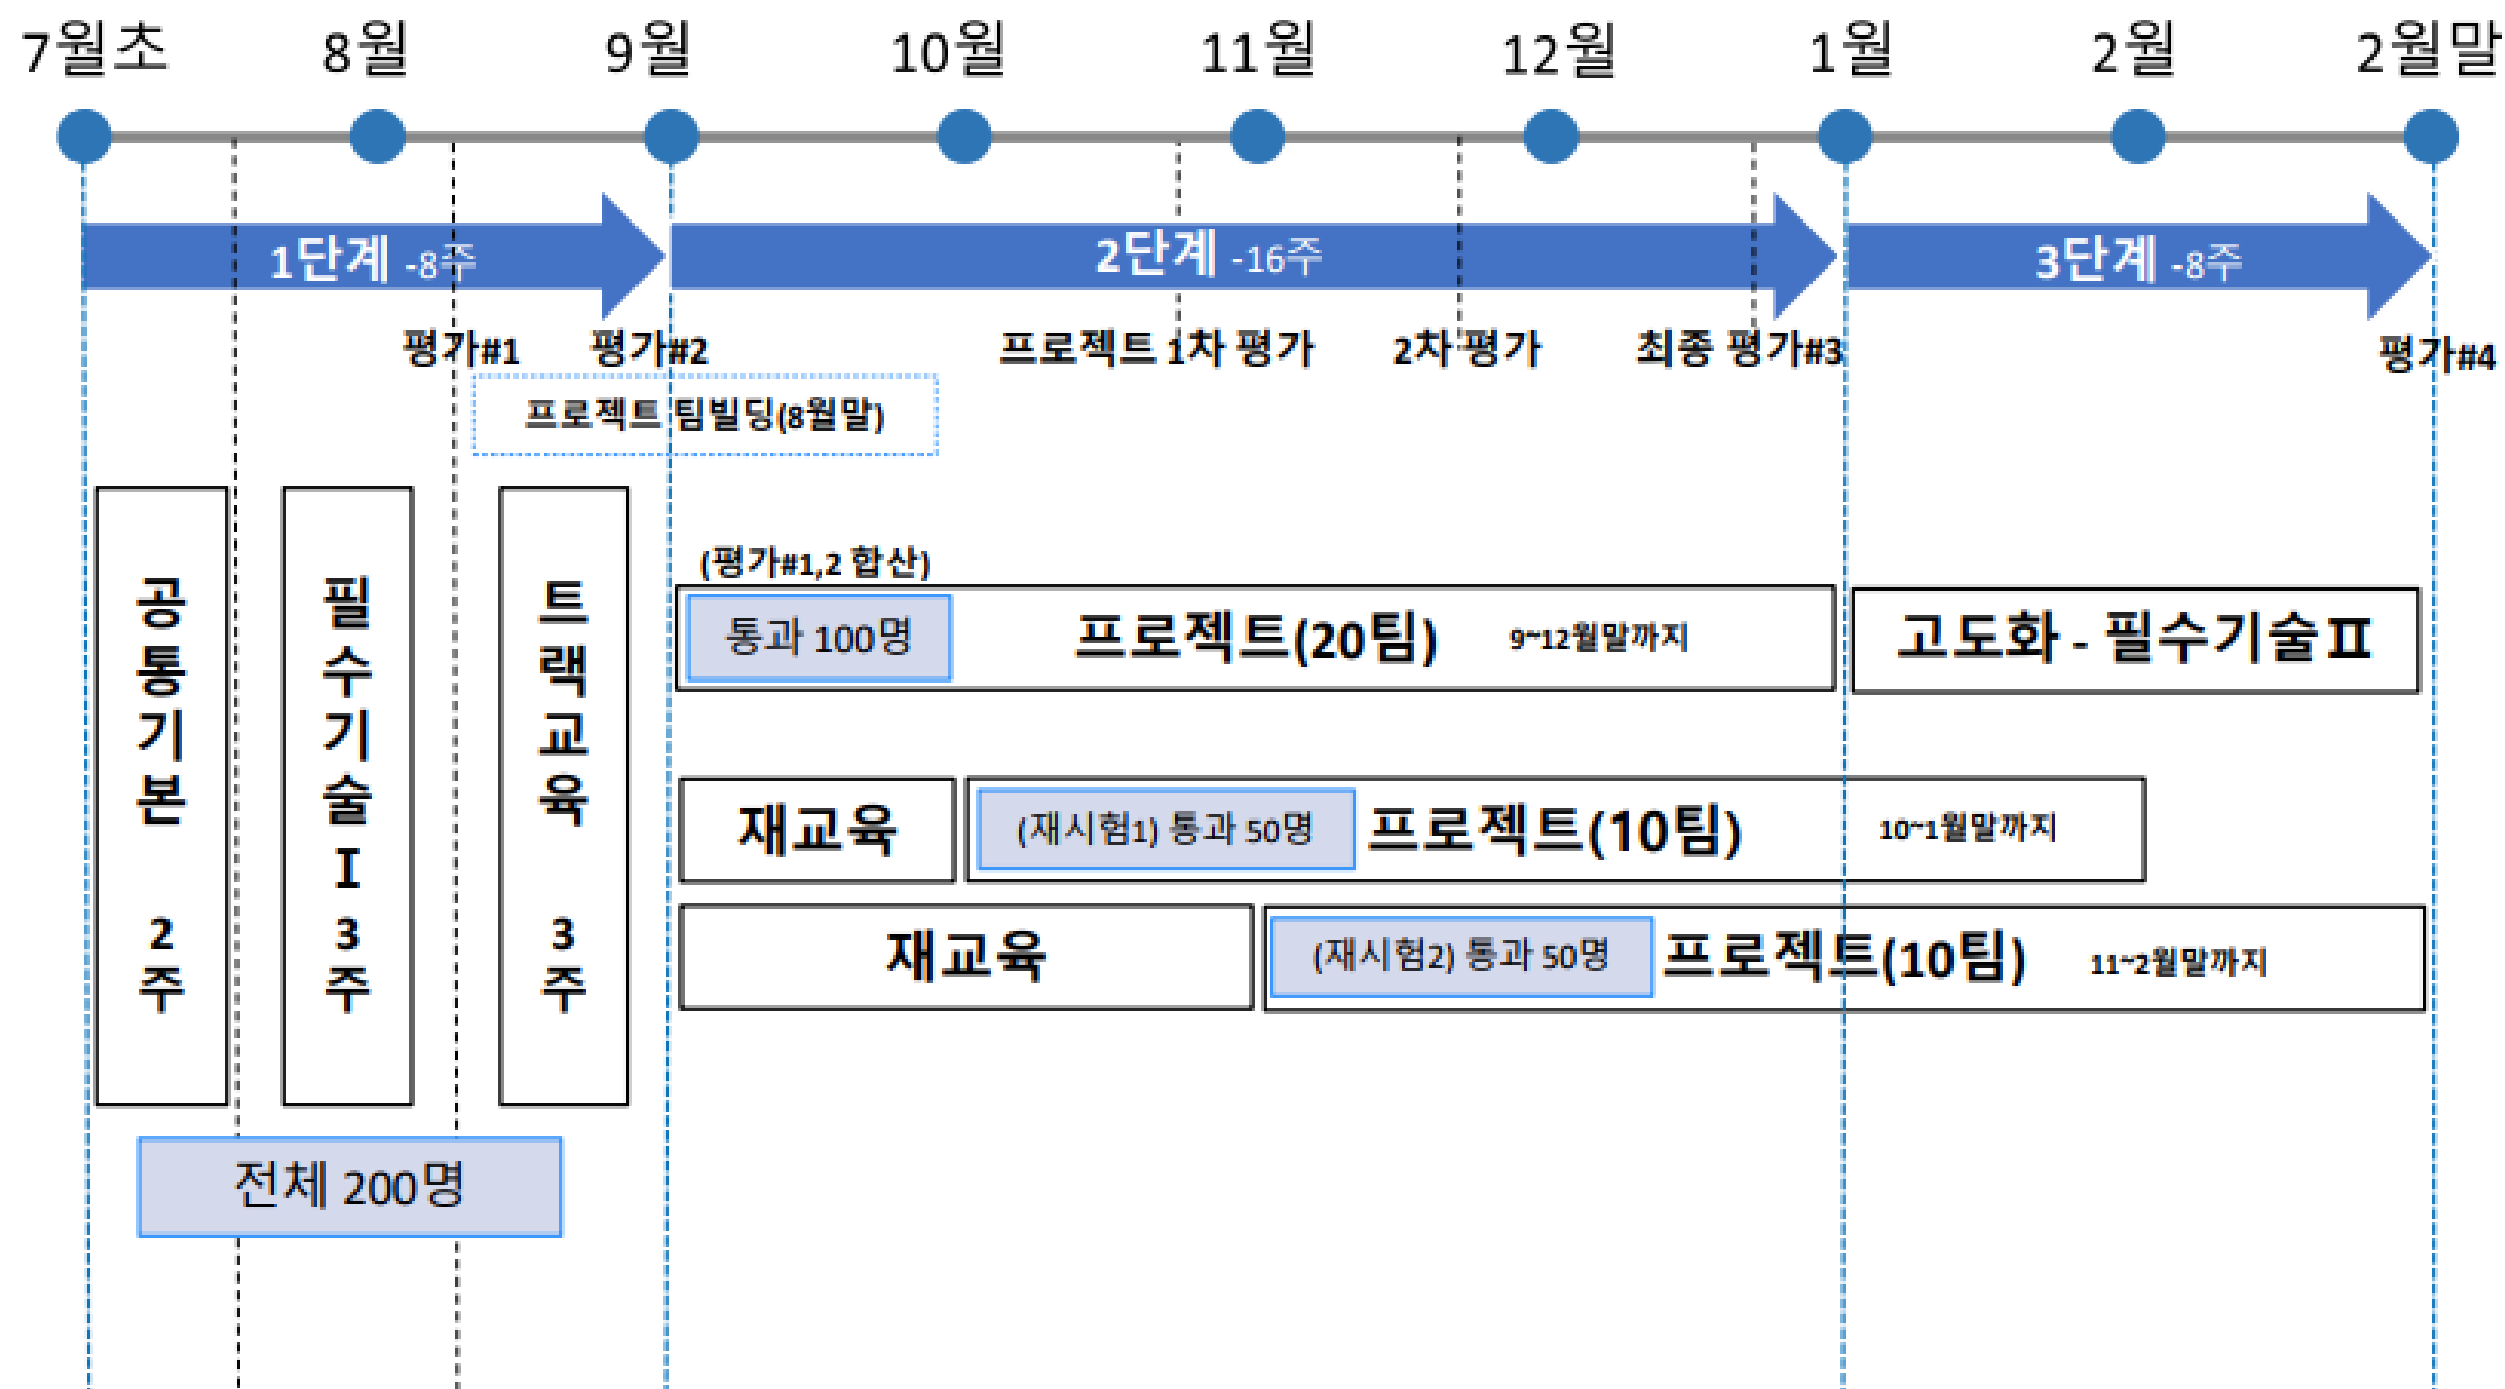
7월초 8월 9월 10월 11월 12월 1월 2월 2월말

1단계 -8주

2단계 -16주

3단계 -8주

평가#1 평가#2 프로젝트 1차 평가 2차 평가 최종 평가#3 평가#4

프로젝트 팀빌딩(8월말)

공통기본 2주

필수기술 I 3주

트랙교육 3주

전체 200명

(평가#1,2 합산)

통과 100명 프로젝트(20팀) 9~12월말까지

고도화 - 필수기술 II

재교육 (재시험1) 통과 50명 프로젝트(10팀) 10~1월말까지

재교육 (재시험2) 통과 50명 프로젝트(10팀) 11~2월말까지